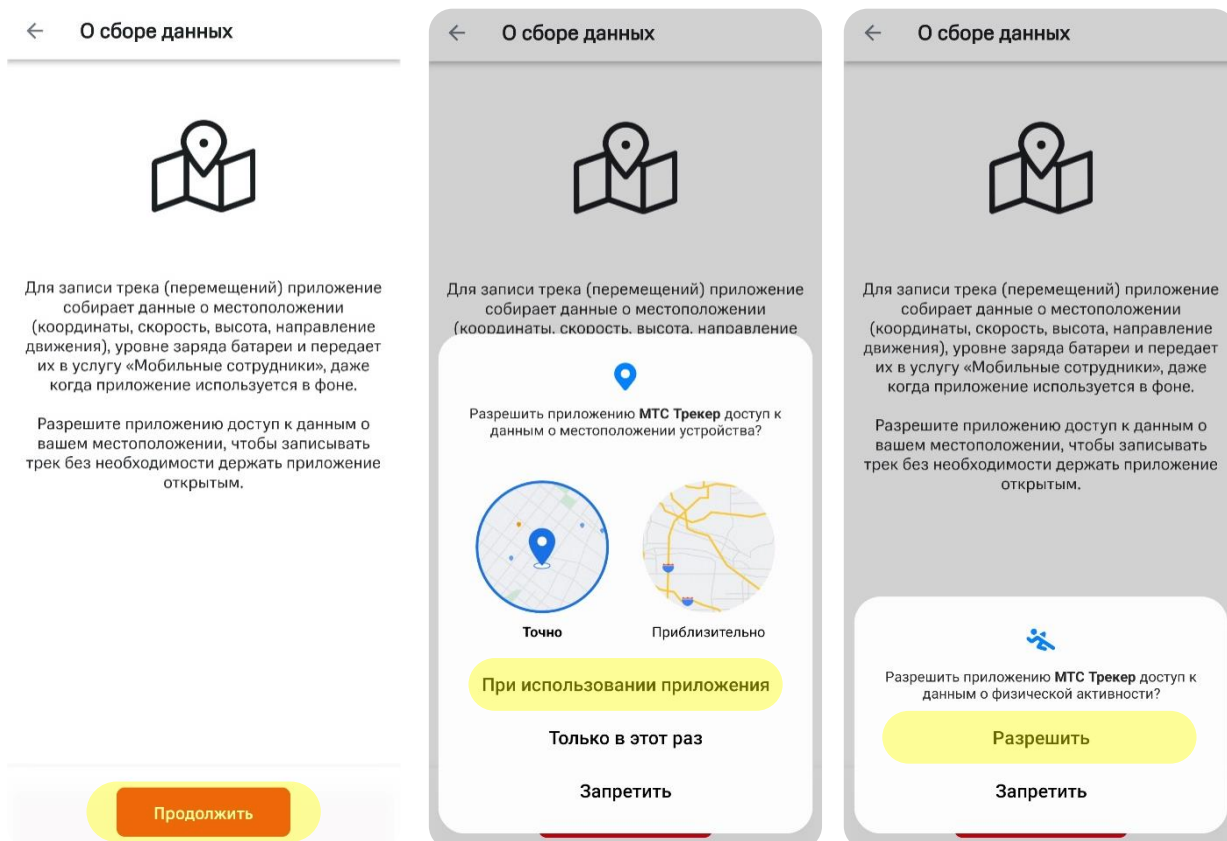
О сборе данных

Для записи трека (перемещений) приложение собирает данные о местоположении (координаты, скорость, высота, направление движения), уровне заряда батареи и передает их в услугу «Мобильные сотрудники», даже когда приложение используется в фоне.

Разрешите приложению доступ к данным о вашем местоположении, чтобы записывать трек без необходимости держать приложение открытым.

Продолжить

О сборе данных

Для записи трека (перемещений) приложение собирает данные о местоположении (координаты, скорость, высота, направление

Разрешить приложению **МТС Трекер** доступ к данным о местоположении устройства?

Точно

Приблизительно

При использовании приложения

Только в этот раз

Запретить

О сборе данных

Для записи трека (перемещений) приложение собирает данные о местоположении (координаты, скорость, высота, направление движения), уровне заряда батареи и передает их в услугу «Мобильные сотрудники», даже когда приложение используется в фоне.

Разрешите приложению доступ к данным о вашем местоположении, чтобы записывать трек без необходимости держать приложение открытым.

Разрешить приложению **МТС Трекер** доступ к данным о физической активности?

Разрешить

Запретить